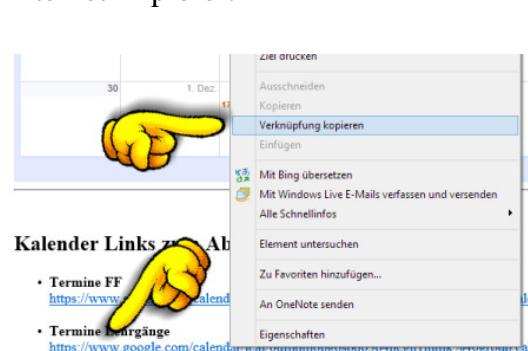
30

1. Dez.

Ziel drucken

Ausschneiden

Kopieren

Verknüpfung kopieren

Einfügen

Mit Bing übersetzen

Mit Windows Live E-Mails verfassen und versenden

Alle Schnellinfos

Element untersuchen

Zu Favoriten hinzufügen...

An OneNote senden

Eigenschaften

Kalender Links z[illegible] Ab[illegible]

- Termine FF
https://www.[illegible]alend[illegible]

- Termine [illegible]ehrgänge
https://www.google.com/calendar/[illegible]